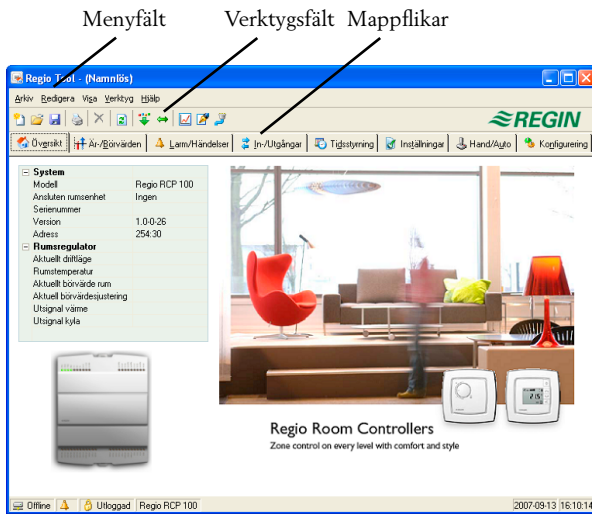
Menyfält Verktygsfält Mappflikar

Regio Tool - (Namnlös)

Arkiv Redigera Visa Verktyg Hjälp

REGIN

Översikt | Är-/Börvärden | Larm/Händelser | In-/Utgångar | Tidsstyrning | Inställningar | Hand/Auto | Konfigurering

| System | |
|---|---|
| Modell | Regio RCP 100 |
| Ansluten rumsenhet | Ingen |
| Serienummer | |
| Version | 1.0-0-26 |
| Adress | 254:30 |
| Rumsregulator | |
| Aktuellt driftläge | |
| Rumstemperatur | |
| Aktuellt börvärde rum | |
| Aktuell börvärdesjustering | |
| Utsignal värme | |
| Utsignal kyla | |

Regio Room Controllers
Zone control on every level with comfort and style

Offline | Utloggad | Regio RCP 100 | 2007-09-13 16:10:14